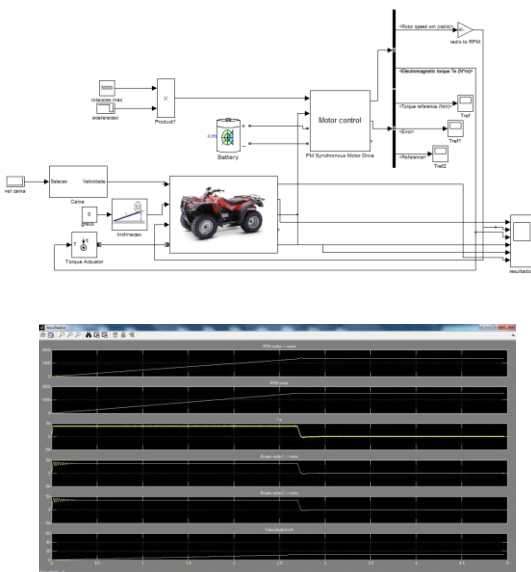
<Rotor speed wm (rad/s)>

rad/s to RPM

<Electromagnetic torque Te (N*m)>

<Torque reference (N*m)>

Tref

<Error>

Tref1

<Reference>

Tref2

3000

rotacoes max

acelerador

Product1

Battery

Motor control

PM Synchronous Motor Drive

vel caixa

Selecao

Velocidade

Caixa

0

graus

Inclinacao

Torque Actuator

resultados